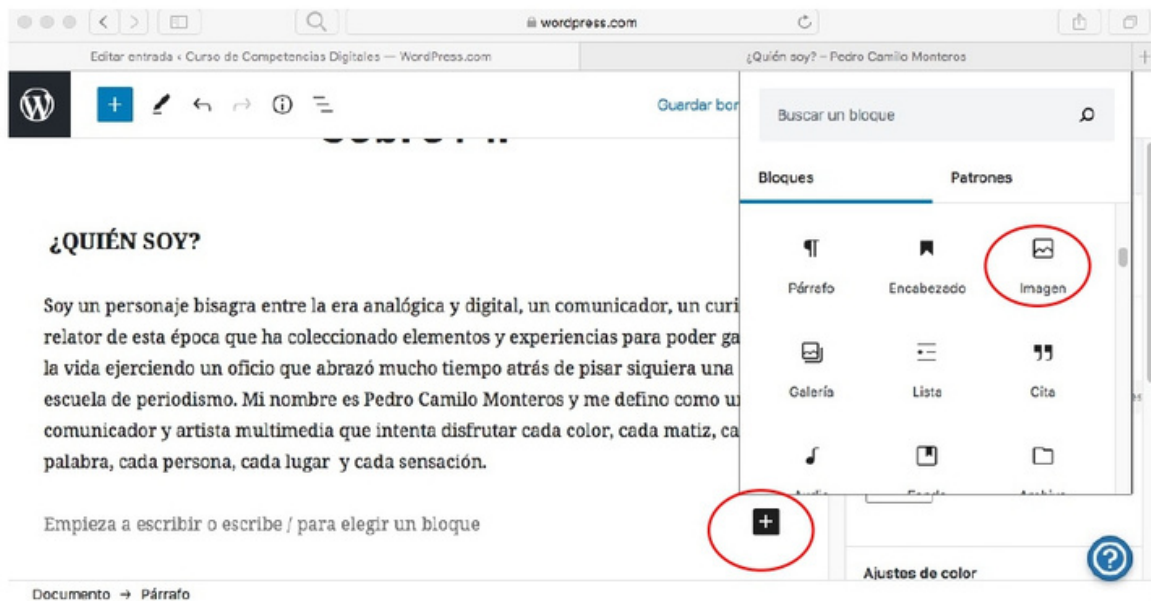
wordpress.com

Editar entrada ‹ Curso de Competencias Digitales — WordPress.com

¿Quién soy? – Pedro Camilo Monteros

Guardar bor

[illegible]

¿QUIÉN SOY?

Soy un personaje bisagra entre la era analógica y digital, un comunicador, un curi relator de esta época que ha coleccionado elementos y experiencias para poder ga la vida ejerciendo un oficio que abrazó mucho tiempo atrás de pisar siquiera una escuela de periodismo. Mi nombre es Pedro Camilo Monteros y me defino como u comunicador y artista multimedia que intenta disfrutar cada color, cada matiz, ca palabra, cada persona, cada lugar y cada sensación.

Empieza a escribir o escribe / para elegir un bloque

Buscar un bloque

Bloques

Patrones

Párrafo

Encabezado

Imagen

Galería

Lista

Cita

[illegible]

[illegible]

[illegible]

Ajustes de color

Documento → Párrafo